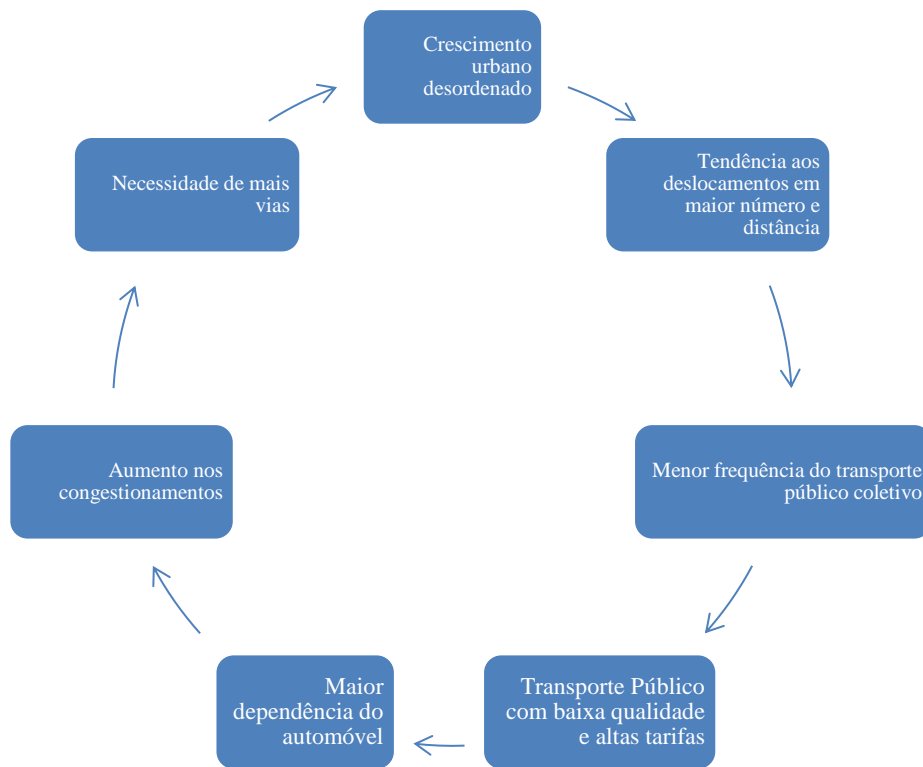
Crescimento urbano desordenado

Tendência aos deslocamentos em maior número e distância

Menor frequência do transporte público coletivo

Transporte Público com baixa qualidade e altas tarifas

Maior dependência do automóvel

Aumento nos congestionamentos

Necessidade de mais vias